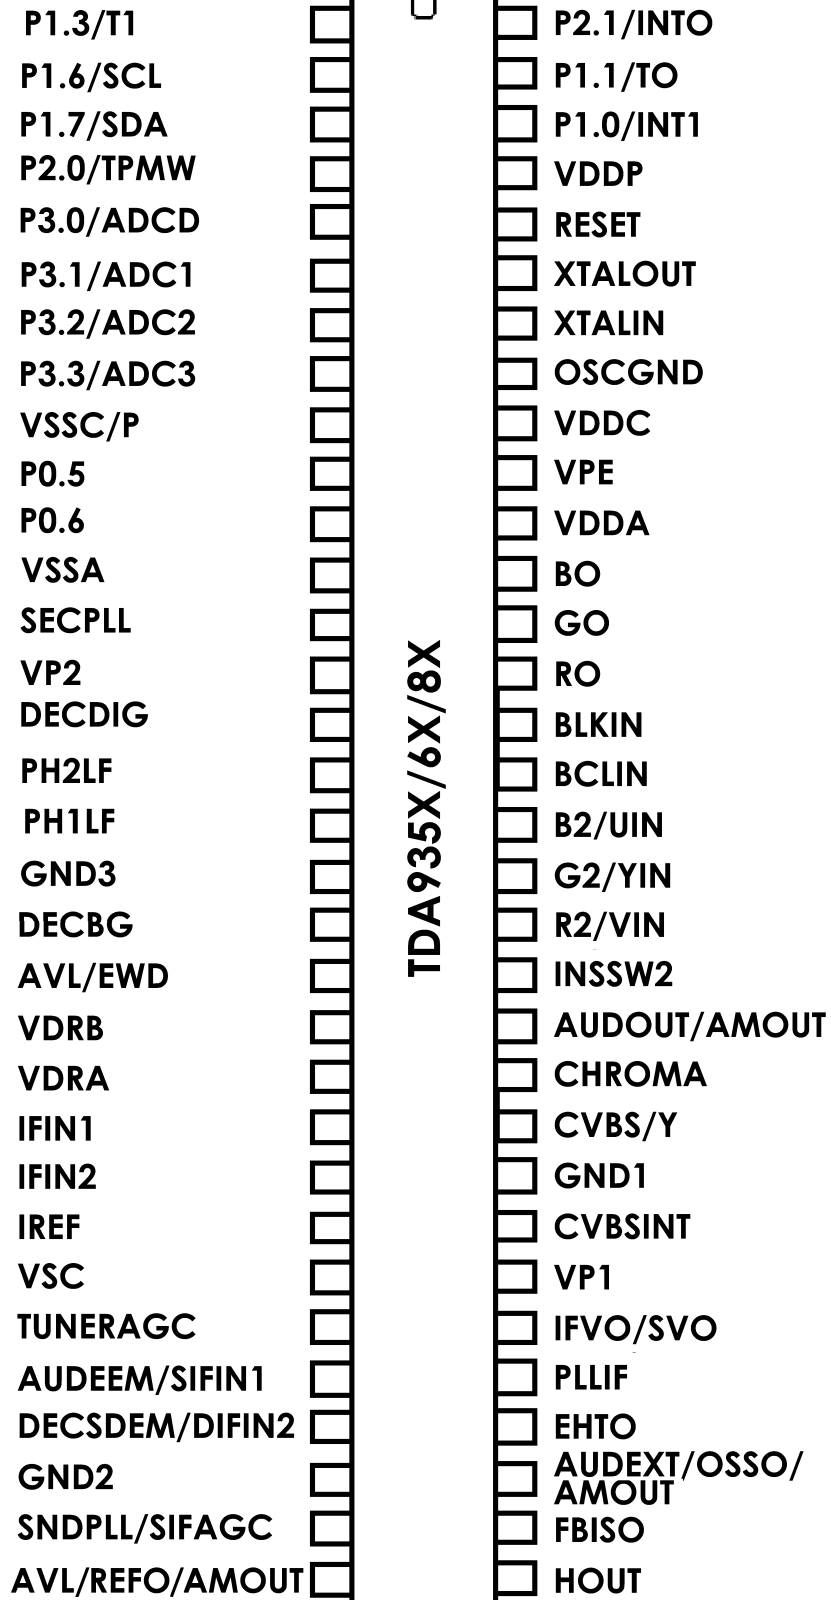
P1.3/T1
P1.6/SCL
P1.7/SDA
P2.0/TPMW
P3.0/ADCD
P3.1/ADC1
P3.2/ADC2
P3.3/ADC3
VSSC/P
P0.5
P0.6
VSSA
SECPLL
VP2
DECDIG
PH2LF
PH1LF
GND3
DECBG
AVL/EWD
VDRB
VDRA
IFIN1
IFIN2
IREF
VSC
TUNERAGC
AUDEEM/SIFIN1
DECSDEM/DIFIN2
GND2
SNDPLL/SIFAGC
AVL/REFO/AMOUT

TDA935X/6X/8X

P2.1/INTO
P1.1/TO
P1.0/INT1
VDDP
RESET
XTALOUT
XTALIN
OSCGND
VDDC
VPE
VDDA
BO
GO
RO
BLKIN
BCLIN
B2/UIN
G2/YIN
R2/VIN
INSSW2
AUDOUT/AMOUT
CHROMA
CVBS/Y
GND1
CVBSINT
VP1
IFVO/SVO
PLLIF
EHTO
AUDEXT/OSSO/AMOUT
FBISO
HOUT